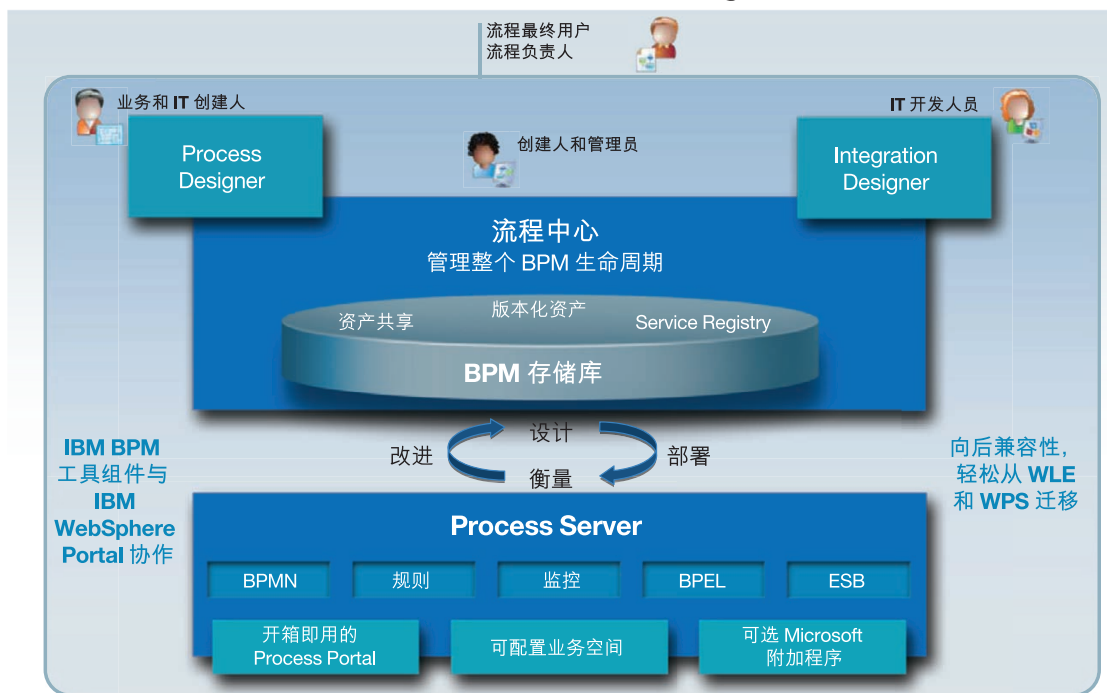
流程最终用户
流程负责人

业务和 IT 创建人

IT 开发人员

Process Designer

创建人和管理员

Integration Designer

流程中心
管理整个 BPM 生命周期

资产共享

版本化资产

Service Registry

BPM 存储库

IBM BPM 工具组件与 IBM WebSphere Portal 协作

设计

改进

部署

衡量

向后兼容性，轻松从 WLE 和 WPS 迁移

Process Server

BPMN

规则

监控

BPEL

ESB

开箱即用的 Process Portal

可配置业务空间

可选 Microsoft 附加程序